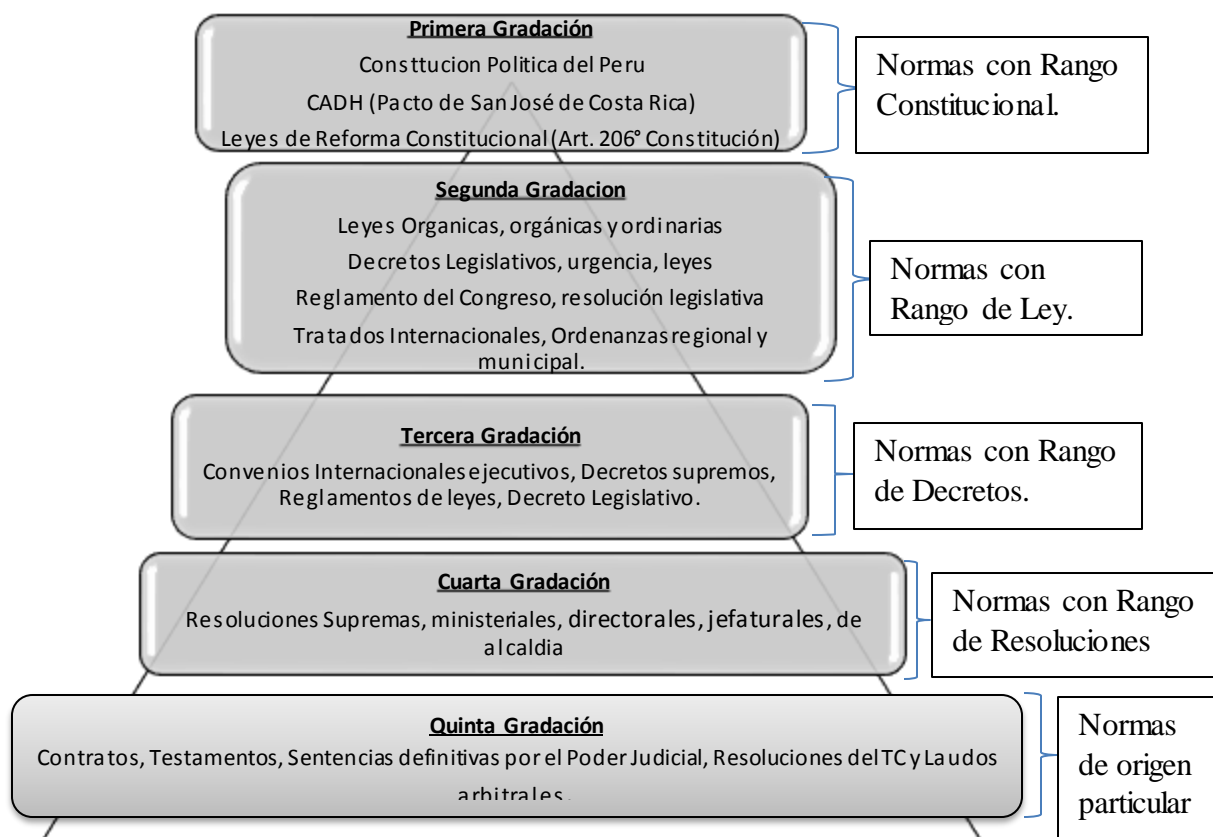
Primera Gradación

Consttucion Politica del Peru

CADH (Pacto de San José de Costa Rica)

Leyes de Reforma Constitucional (Art. 206° Constitución)

Normas con Rango Constitucional.

Segunda Gradacion

Leyes Organicas, orgánicas y ordinarias

Decretos Legislativos, urgencia, leyes

Reglamento del Congreso, resolución legislativa

Tratados Internacionales, Ordenanzas regional y municipal.

Normas con Rango de Ley.

Tercera Gradación

Convenios Internacionales ejecutivos, Decretos supremos, Reglamentos de leyes, Decreto Legislativo.

Normas con Rango de Decretos.

Cuarta Gradación

Resoluciones Supremas, ministeriales, directorales, jefaturales, de alcaldia

Normas con Rango de Resoluciones

Quinta Gradación

Contratos, Testamentos, Sentencias definitivas por el Poder Judicial, Resoluciones del TC y Laudos arbitrales.

Normas de origen particular